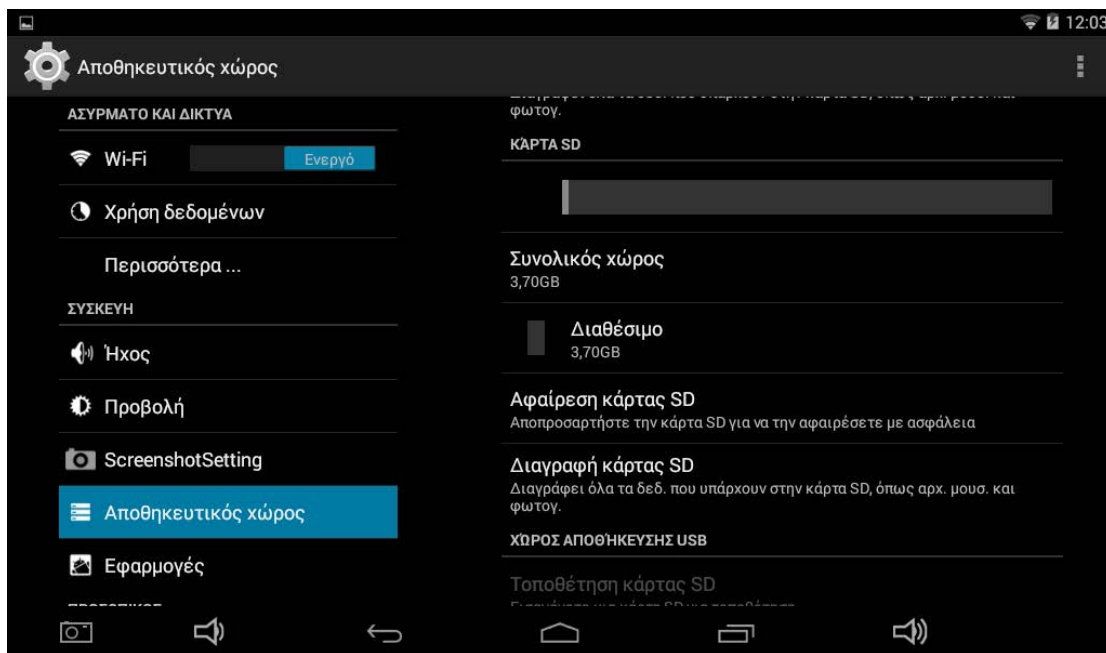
12:03

Αποθηκευτικός χώρος

ΑΣΥΡΜΑΤΟ ΚΑΙ ΔΙΚΤΥΑ

Wi-Fi Ενεργό

Χρήση δεδομένων

Περισσότερα ...

ΣΥΣΚΕΥΗ

Ήχος

Προβολή

ScreenshotSetting

Αποθηκευτικός χώρος

Εφαρμογές

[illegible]

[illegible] φωτογ.

ΚΑΡΤΑ SD

Συνολικός χώρος
3,70GB

Διαθέσιμο
3,70GB

Αφαίρεση κάρτας SD
Αποπροσαρτήστε την κάρτα SD για να την αφαιρέσετε με ασφάλεια

Διαγραφή κάρτας SD
Διαγράφει όλα τα δεδ. που υπάρχουν στην κάρτα SD, όπως αρχ. μουσ. και φωτογ.

ΧΩΡΟΣ ΑΠΟΘΗΚΕΥΣΗΣ USB

Τοποθέτηση κάρτας SD
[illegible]